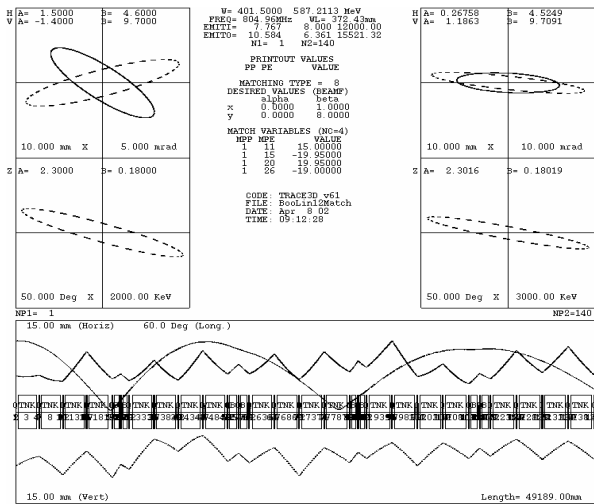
H A= 1.5000 B= 4.6000
V A= -1.4000 B= 9.7000

10.000 mm X 5.000 mrad

Z A= 2.3000 B= 0.18000

50.000 Deg X 2000.00 KeV

W= 401.5000 587.2113 MeV
FREQ= 804.96MHz WL= 372.43mm
EMITI= 7.767 8.000 12000.00
EMITO= 10.584 6.361 15521.32
N1= 1 N2=140

PRINTOUT VALUES
PP PE VALUE

MATCHING TYPE = 8
DESIRED VALUES (BEAMF)
alpha beta
x 0.0000 1.0000
y 0.0000 8.0000

MATCH VARIABLES (NC=4)
MPP MPE VALUE
1 11 15.00000
1 15 -19.95000
1 20 19.95000
1 24 -19.00000

CODE: TRACE3D v61
FILE: BooLin12Match
DATE: Apr 8 02
TIME: 09:12:28

H A= 0.26758 B= 4.5249
V A= 1.1863 B= 9.7091

10.000 mm X 10.000 mrad

Z A= 2.3016 B= 0.18019

50.000 Deg X 3000.00 KeV

NP1= 1 NP2=140

15.00 mm (Horiz) 60.0 Deg (Long.)

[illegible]

15.00 mm (Vert) Length= 49189.00mm